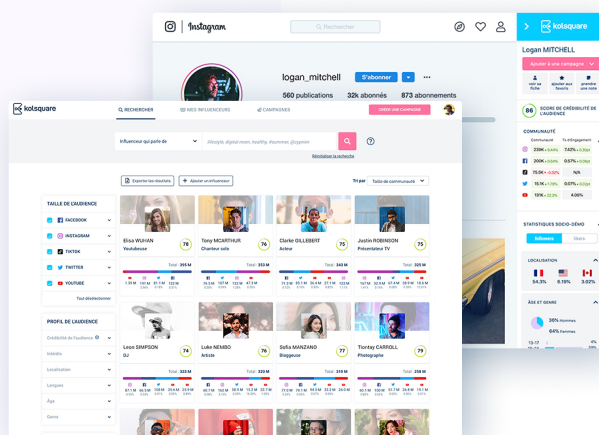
Instagram
Rechercher
logan_mitchell
S'abonner
560 publications
32k abonnés
873 abonnements

kolsquare
Logan MITCHELL
Ajouter à une campagne
voir sa fiche
ajouter aux favoris
générer une fiche
86 SCORE DE CRÉDIBILITÉ DE L'AUDIENCE
COMMUNAUTÉ
Communauté
Tx d'engagement
239K
7.42%
200K
0.57%
75.0K
N/A
15.1K
0.17%
21.5K
4.08%
STATISTIQUES SOCIO-DÉMO
Followers
Vues
LOCALISATION
54.3%
6.18%
0.02%
ÂGE ET GENRE
36% Hommes
64% Femmes

kolsquare
RECHERCHER
MES INFLUENCEURS
CAMPAGNES
CRÉER UNE CAMPAGNE
Influenceur qui parle de
Lifestyle, digital mom, healthy, drummer, @sypem
Réinitialiser la recherche
Exporter les résultats
Ajouter un influenceur
Trié par
Taille de communauté
TAILLE DE L'AUDIENCE
FACEBOOK
INSTAGRAM
TIKTOK
TWITTER
YOUTUBE
Tout désélectionner
PROFIL DE L'AUDIENCE
Crédibilité de l'audience
Intérêts
Localisation
Langues
Âge
Genre

Elsa WUHAN
Youtubeuse
78
Total : 395 M
Tony MCARTHUR
Chanteur solo
76
Total : 353 M
Clarke GILLEBERT
Acteur
75
Total : 340 M
Justin ROBINSON
Présentateur TV
75
Total : 333 M
Leon SIMPSON
DJ
74
Total : 323 M
Luke NEMBO
Artiste
76
Total : 323 M
Sofia MANZANO
Bloggeuse
75
Total : 303 M
Tionlay CARROLL
Photographe
77
Total : 258 M